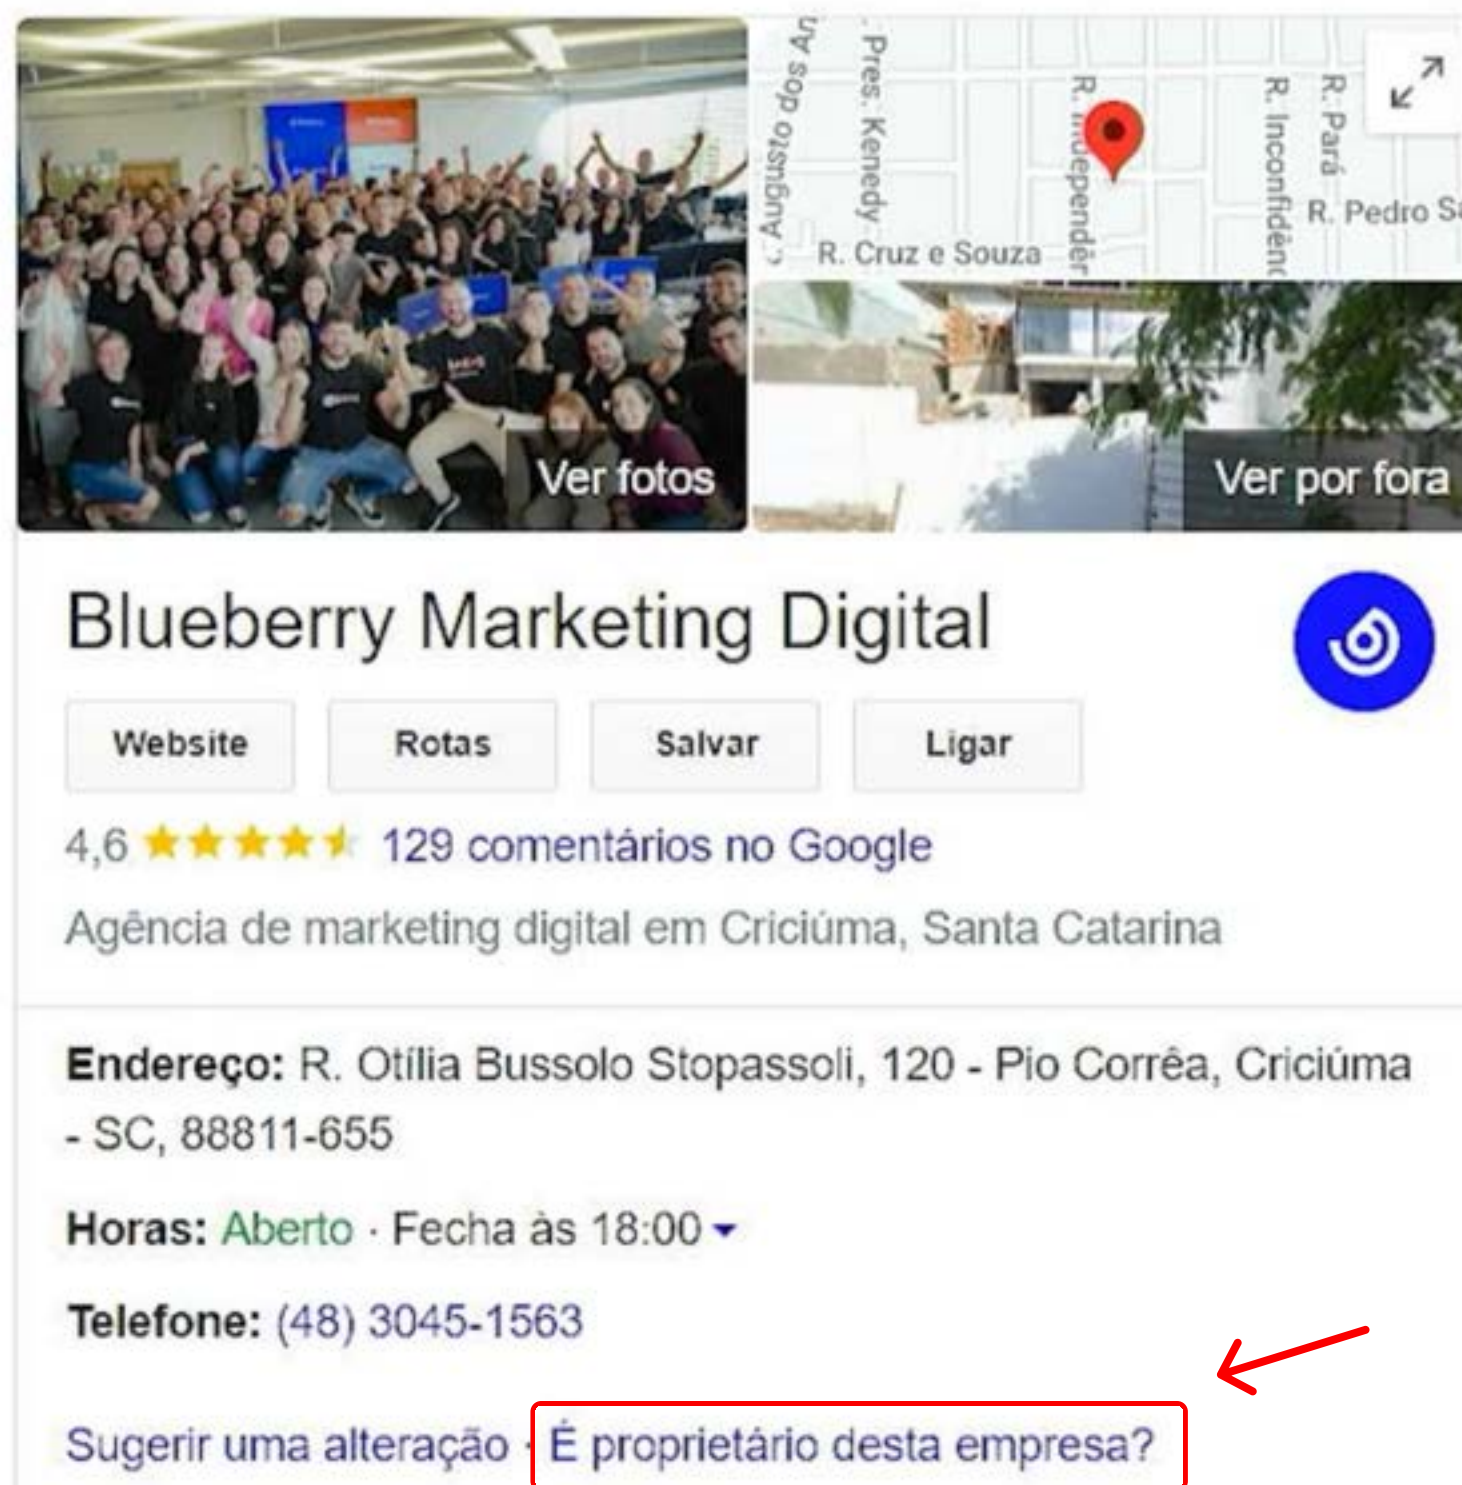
Ver fotos

Augusto dos An
Pres. Kenedy
R. Independên
R. Inconfidênc
R. Pará
R. Pedro Sa
R. Cruz e Souza

Ver por fora

Blueberry Marketing Digital

Website
Rotas
Salvar
Ligar

4,6 ★★★★★ 129 comentários no Google

Agência de marketing digital em Criciúma, Santa Catarina

Endereço: R. Otília Bussolo Stopassoli, 120 - Pio Corrêa, Criciúma - SC, 88811-655

Horas: Aberto · Fecha às 18:00

Telefone: (48) 3045-1563

Sugerir uma alteração · É proprietário desta empresa?